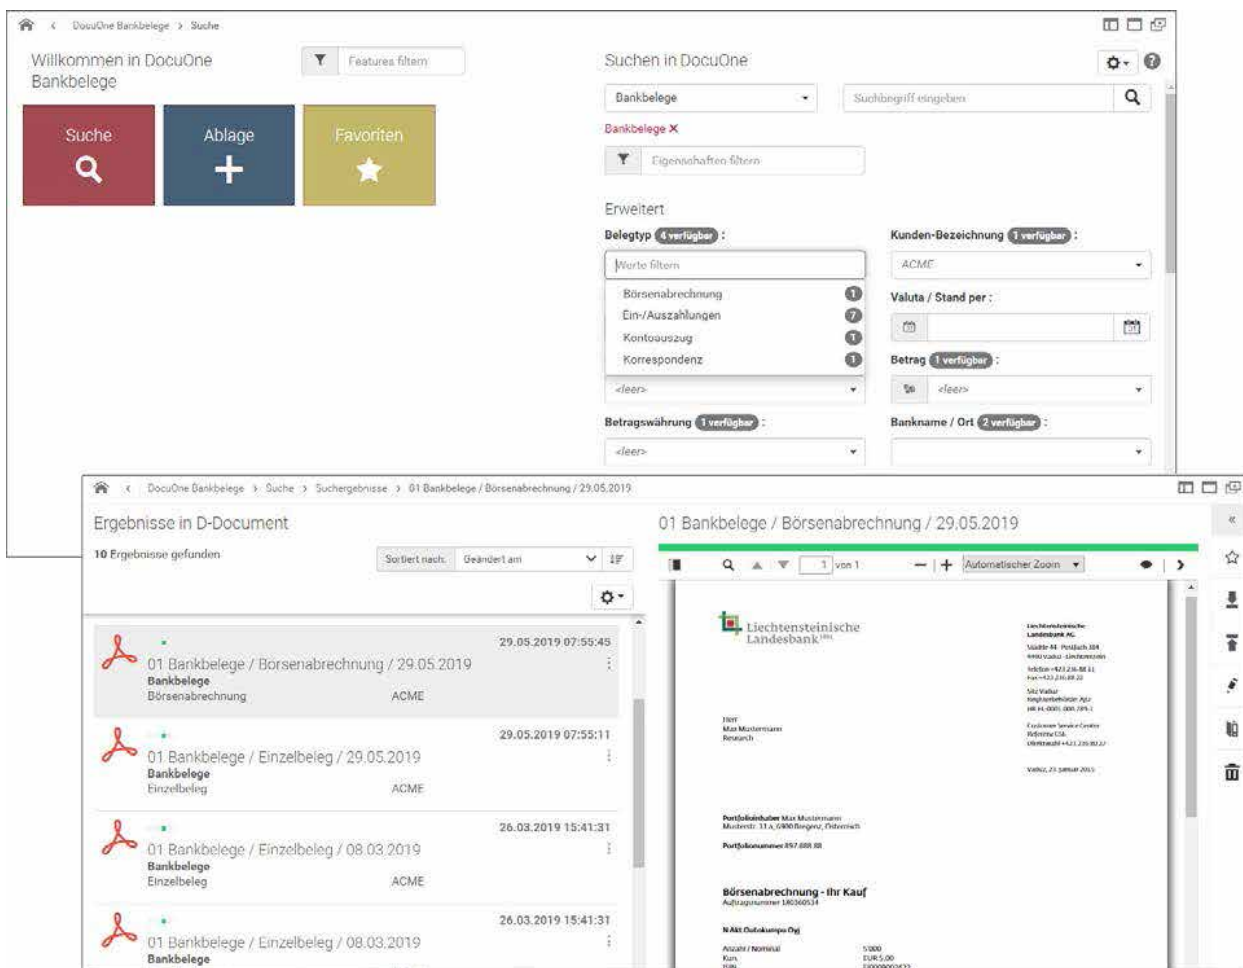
DocuOne Bankbelege > Suche

Willkommen in DocuOne Bankbelege

Features filtern

Suche

Ablage

Favoriten

Suchen in DocuOne

Bankbelege

Suchbegriff eingeben

Bankbelege ✕

Eigenschaften filtern

Erweitert

Belegtyp 4 verfügbar :

Werte filtern

Börsenabrechnung 1

Ein-/Auszahlungen 7

Kontoauszug 1

Korrespondenz 1

<leer>

Kunden-Bezeichnung 1 verfügbar :

ACME

Valuta / Stand per :

Betrag 1 verfügbar :

<leer>

Betragswährung 1 verfügbar :

<leer>

Bankname / Ort 2 verfügbar :

DocuOne Bankbelege > Suche > Suchergebnisse > 01 Bankbelege / Börsenabrechnung / 29.05.2019

Ergebnisse in D-Document

10 Ergebnisse gefunden

Sortiert nach: Geändert am

29.05.2019 07:55:45
01 Bankbelege / Borsenabrechnung / 29.05.2019
Bankbelege
Börsenabrechnung ACME

29.05.2019 07:55:11
01 Bankbelege / Einzelbeleg / 29.05.2019
Bankbelege
Einzelbeleg ACME

26.03.2019 15:41:31
01 Bankbelege / Einzelbeleg / 08.03.2019
Bankbelege
Einzelbeleg ACME

26.03.2019 15:41:31
01 Bankbelege / Einzelbeleg / 08.03.2019
Bankbelege

01 Bankbelege / Börsenabrechnung / 29.05.2019

1 von 1

Automatischer Zoom

Liechtensteinische Landesbank

Herr
Max Mustermann
Research

Vaduz, 23. Januar 2015

Portfolioinhaber Max Mustermann
Musterstr. 31a, 6900 Bregenz, Österreich

Portfolionummer 897.888.88

Börsenabrechnung - Ihr Kauf

N Akt Outokumpu Oyj

Anzahl / Nominal 5000
Kurs EUR 5.00